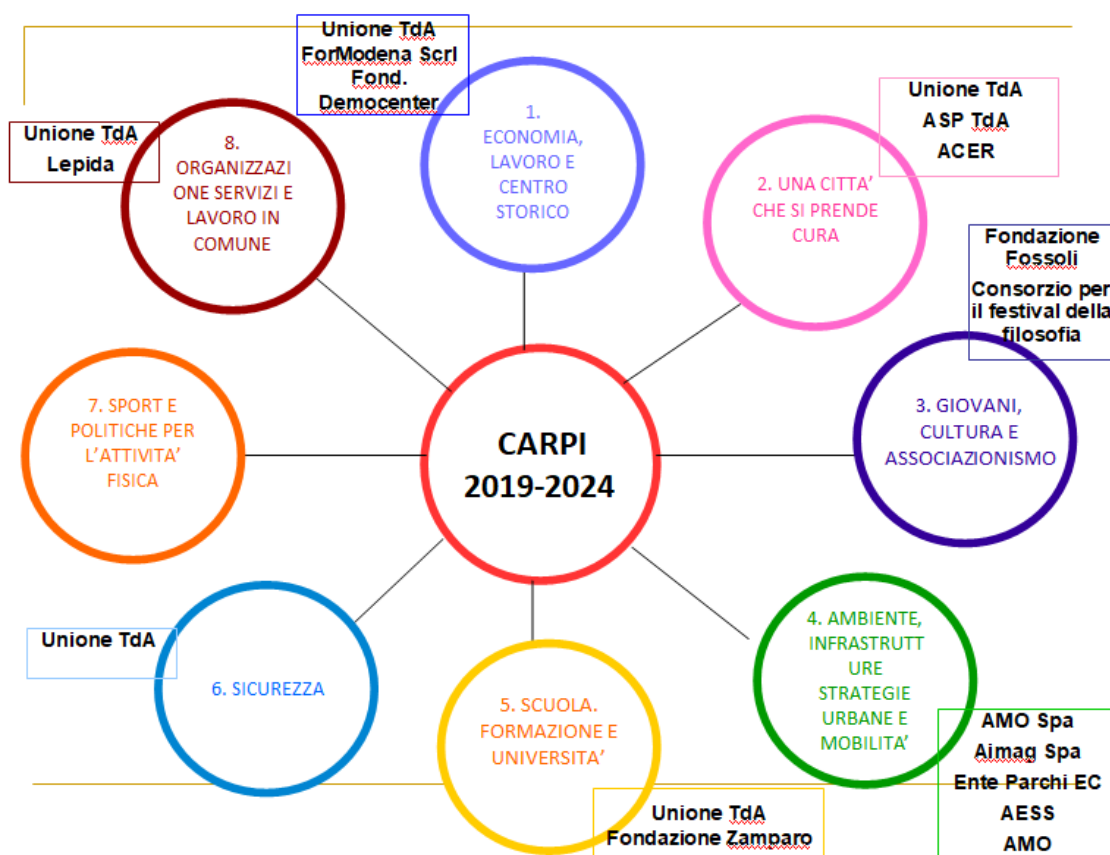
Unione TdA
ForModena Scrl
Fond. Democenter

Unione TdA
Lepida

8. ORGANIZZAZIONE SERVIZI E LAVORO IN COMUNE

1. ECONOMIA, LAVORO E CENTRO STORICO

Unione TdA
ASP TdA
ACER

2. UNA CITTA' CHE SI PRENDE CURA

Fondazione Fossoli
Consorzio per il festival della filosofia

CARPI 2019-2024

7. SPORT E POLITICHE PER L'ATTIVITA' FISICA

3. GIOVANI, CULTURA E ASSOCIAZIONISMO

Unione TdA

6. SICUREZZA

5. SCUOLA. FORMAZIONE E UNIVERSITA'

4. AMBIENTE, INFRASTRUTTURE STRATEGIE URBANE E MOBILITA'

AMO Spa
Aimag Spa
Ente Parchi EC
AESS
AMO

Unione TdA
Fondazione Zamparo